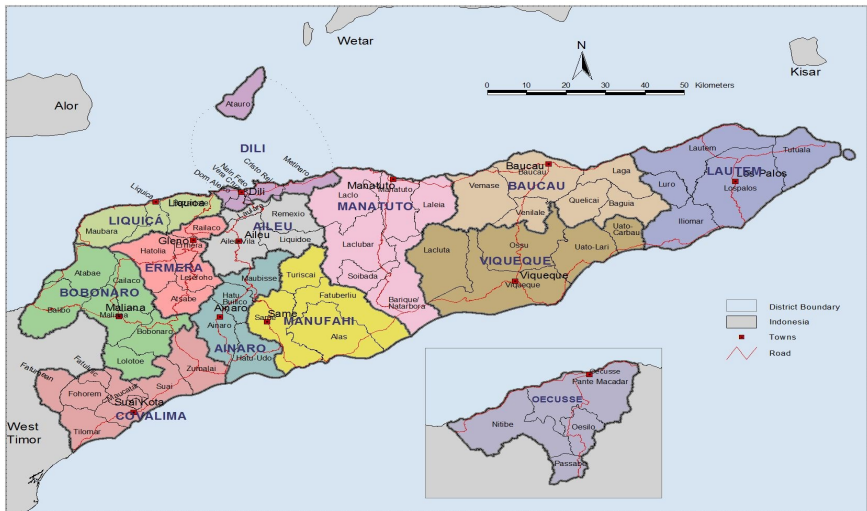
Wetar
Kisar
Alor
N
0 10 20 30 40 50 Kilometers
Atauro
DILI
Cristo Rei
Metinaro
Nain Feto
Vera Cruz
Dom Aleixo
Dili
Liquiça
Liquica
LIQUICÁ
Maubara
Bazartete
Laulara
Remexio
AILEU
Aileu
Aileu Vila
Liquidoe
Railaco
Gleno
Ermera
Hatolia
ERMERA
Letefoho
Atsabe
Atabae
Cailaco
BOBONARO
Balibo
Maliana
Bobonaro
Lolotoe
Maubisse
Hatu Builico
Ainaro
AINARO
Hatu-Udo
Turiscai
Fatuberliu
Same
MANUFAHI
Alas
Zumalai
Suai
Fatumean
Fatululic
Tilomar
Fohorem
Suai Kota
COVALIMA
West Timor
Manatuto
MANATUTO
Laclo
Laleia
Laclubar
Soibada
Barique/ Natarbora
Baucau
BAUCAU
Vemase
Venilale
Quelicai
Laga
Baguia
Uato-Carbau
Uato-Lari
Ossu
Lacluta
VIQUEQUE
Viqueque
Lautem
Tutuala
Luro
LAUTEM
Los Palos
Lospalos
Iliomar
District Boundary
Indonesia
Towns
Road
Oecusse
Pante Macadar
OECUSSE
Nitibe
Oesilo
Passabe